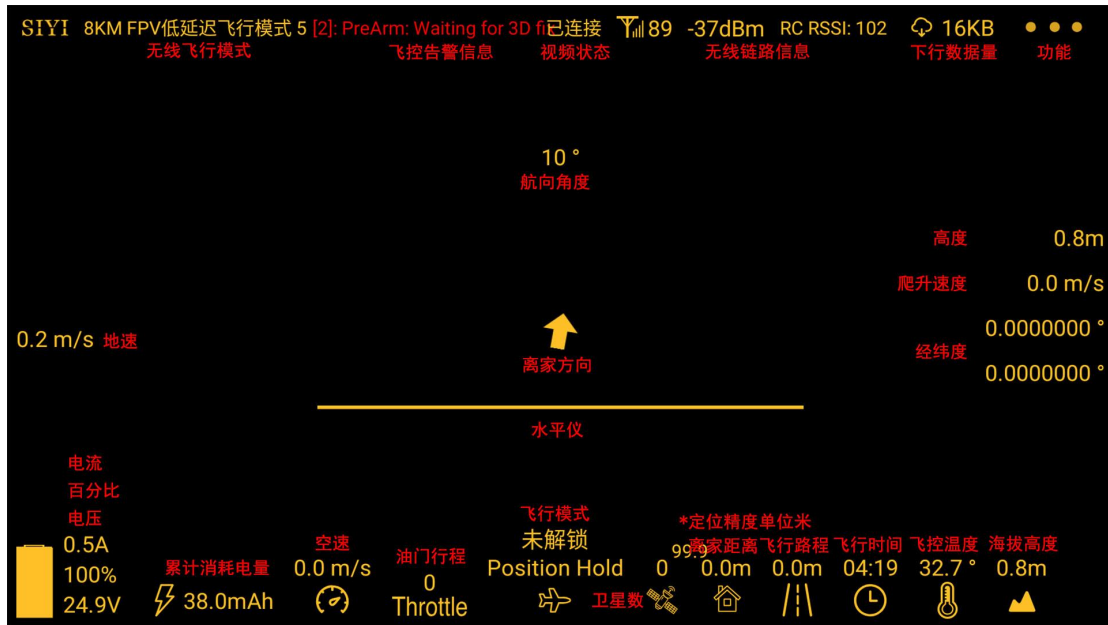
SIYI 8KM FPV低延迟飞行模式 5 [2]: PreArm: Waiting for 3D fi已连接 89 -37dBm RC RSSI: 102 16KB

无线飞行模式 飞控告警信息 视频状态 无线链路信息 下行数据量 功能

10 °
航向角度

高度 0.8m

爬升速度 0.0 m/s

0.0000000 °
经纬度
0.0000000 °

0.2 m/s 地速

离家方向

水平仪

电流
百分比
电压
0.5A
100%
24.9V

累计消耗电量
38.0mAh

空速
0.0 m/s

油门行程
0
Throttle

飞行模式
未解锁
Position Hold

*定位精度单位米
99.9
0
卫星数

离家距离 0.0m
飞行路程 0.0m
飞行时间 04:19
飞控温度 32.7 °
海拔高度 0.8m